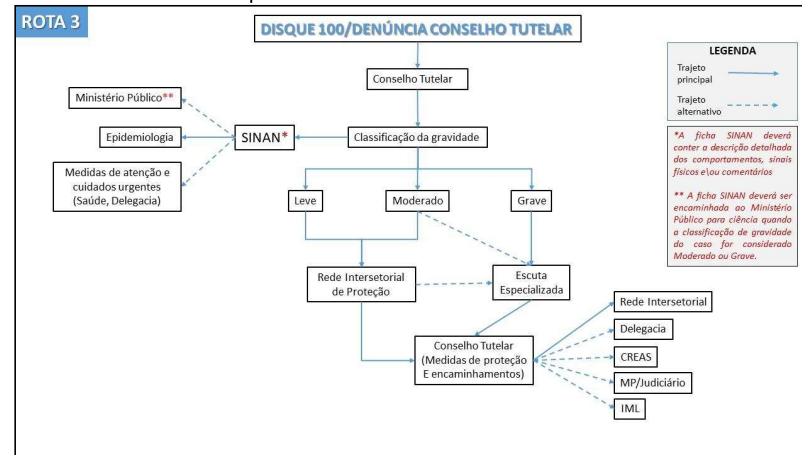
ROTA 3

DISQUE 100/DENÚNCIA CONSELHO TUTELAR

Conselho Tutelar

Classificação da gravidade

SINAN*

Ministério Público**

Epidemiologia

Medidas de atenção e cuidados urgentes (Saúde, Delegacia)

Leve

Moderado

Grave

Rede Intersetorial de Proteção

Escuta Especializada

Conselho Tutelar (Medidas de proteção E encaminhamentos)

Rede Intersetorial

Delegacia

CREAS

MP/Judiciário

IML

LEGENDA

Trajeto principal

Trajeto alternativo

*A ficha SINAN deverá conter a descrição detalhada dos comportamentos, sinais físicos e\ou comentários

** A ficha SINAN deverá ser encaminhada ao Ministério Público para ciência quando a classificação de gravidade do caso for considerado Moderado ou Grave.